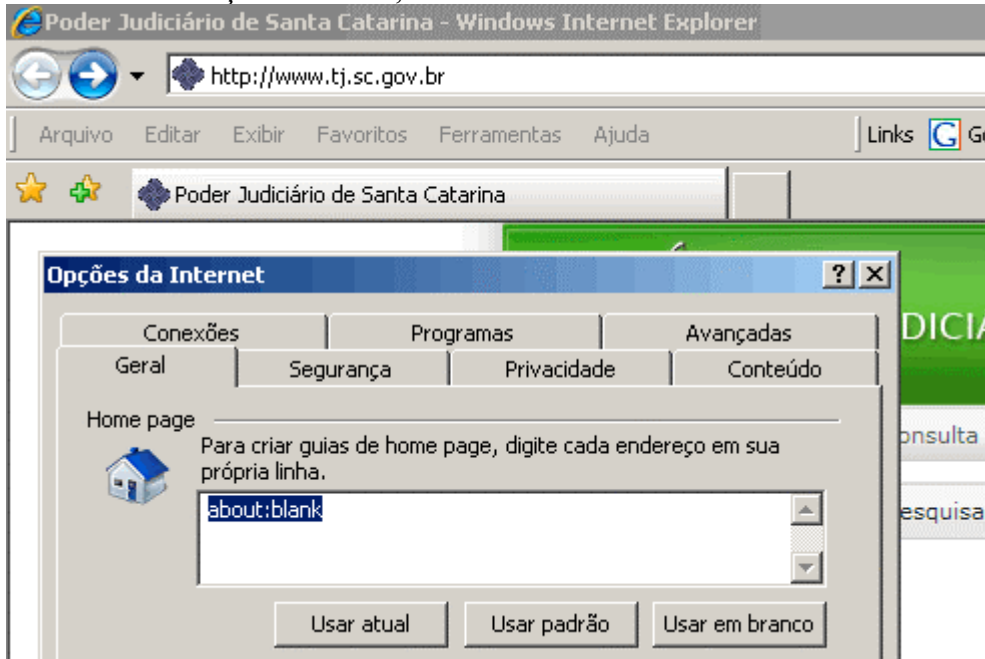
Poder Judiciário de Santa Catarina - Windows Internet Explorer

http://www.tj.sc.gov.br

Arquivo Editar Exibir Favoritos Ferramentas Ajuda

Links G

Poder Judiciário de Santa Catarina

Opções da Internet

?

Conexões Programas Avançadas

Geral Segurança Privacidade Conteúdo

Home page

Para criar guias de home page, digite cada endereço em sua própria linha.

about:blank

Usar atual Usar padrão Usar em branco

DICIA

onsulta

esquisa